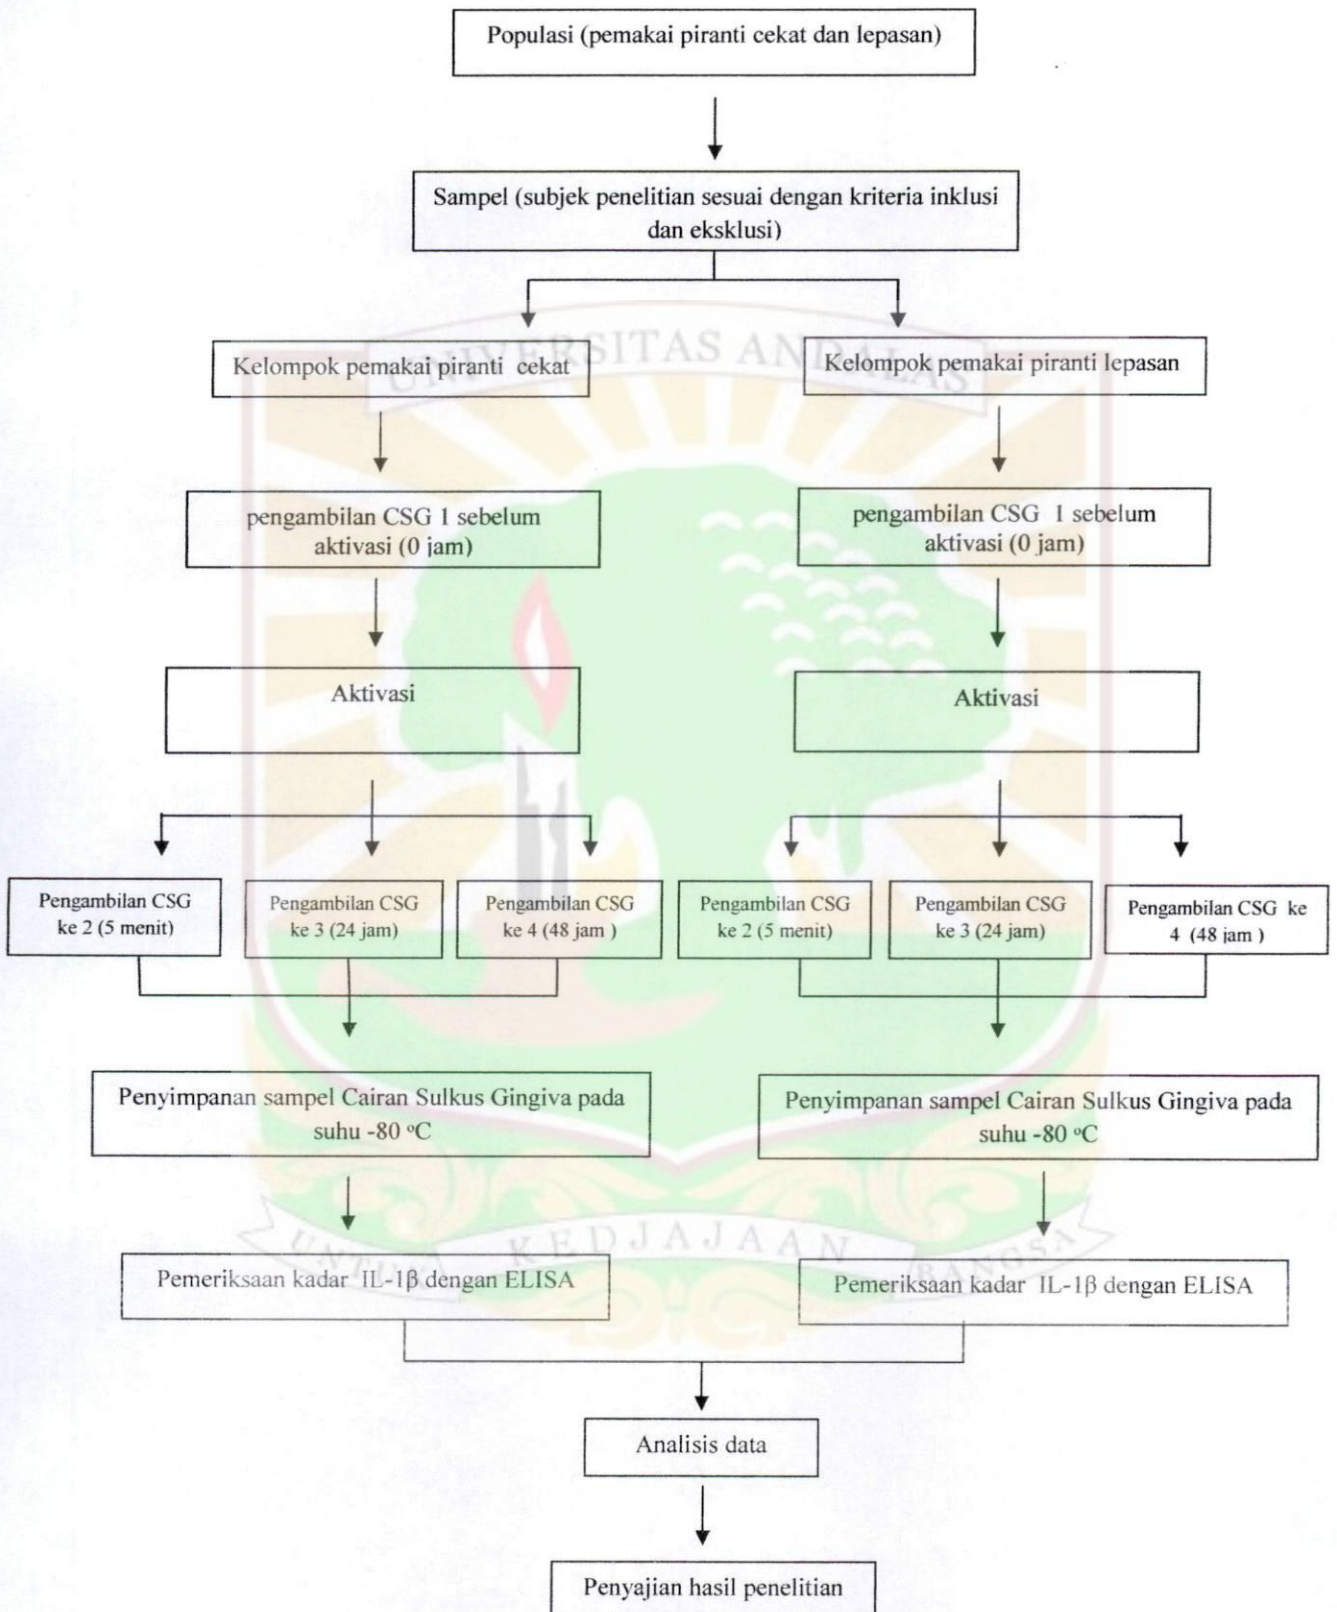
Populasi (pemakai piranti cekat dan lepasan)

Sampel (subjek penelitian sesuai dengan kriteria inklusi dan eksklusi)

UNIVERSITAS ANDALAS

Kelompok pemakai piranti cekat

Kelompok pemakai piranti lepasan

pengambilan CSG 1 sebelum aktivasi (0 jam)

pengambilan CSG 1 sebelum aktivasi (0 jam)

Aktivasi

Aktivasi

Pengambilan CSG ke 2 (5 menit)

Pengambilan CSG ke 3 (24 jam)

Pengambilan CSG ke 4 (48 jam )

Pengambilan CSG ke 2 (5 menit)

Pengambilan CSG ke 3 (24 jam)

Pengambilan CSG ke 4 (48 jam )

Penyimpanan sampel Cairan Sulkus Gingiva pada suhu -80 $^{o}$C

Penyimpanan sampel Cairan Sulkus Gingiva pada suhu -80 $^{o}$C

UNTUK KEDJAJAAN BANGSA

Pemeriksaan kadar IL-1β dengan ELISA

Pemeriksaan kadar IL-1β dengan ELISA

Analisis data

Penyajian hasil penelitian